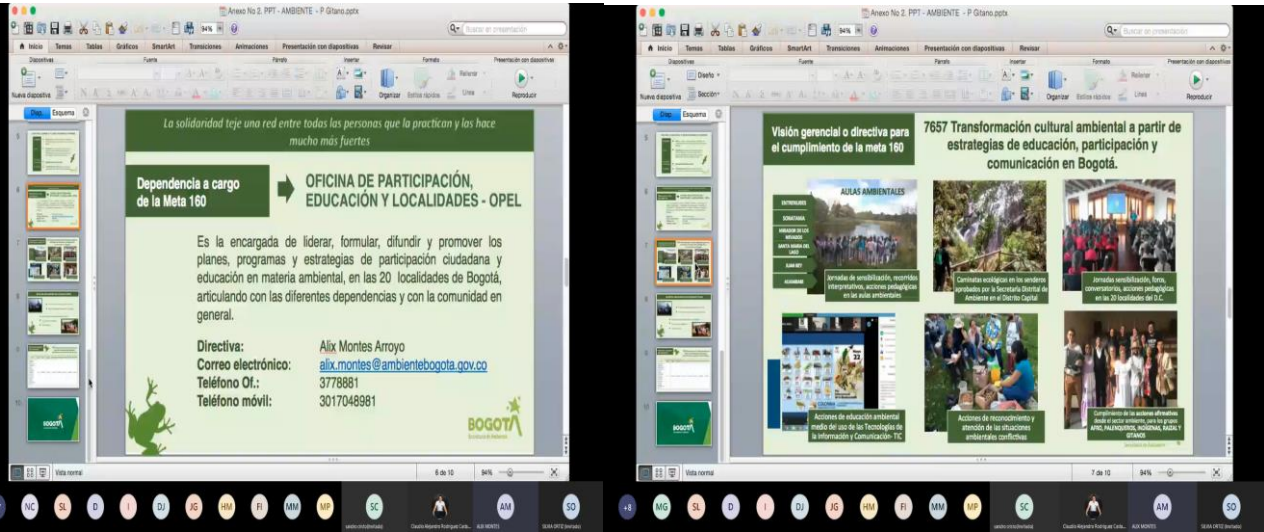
Anexo No 2. PPT - AMBIENTE - P Gitano.pptx

Inicio Temas Tablas Gráficos SmartArt Transiciones Animaciones Presentación con diapositivas Revisar

Nueva diapositiva Organizar Estilos rápidos Reproducir

Diap. Esquema

La solidaridad teje una red entre todas las personas que la practican y las hace mucho más fuertes

Dependencia a cargo de la Meta 160

OFICINA DE PARTICIPACIÓN, EDUCACIÓN Y LOCALIDADES - OPEL

Es la encargada de liderar, formular, difundir y promover los planes, programas y estrategias de participación ciudadana y educación en materia ambiental, en las 20 localidades de Bogotá, articulando con las diferentes dependencias y con la comunidad en general.

| Directiva: | Alix Montes Arroyo |
|---|---|
| Correo electrónico: | alix.montes@ambientebogota.gov.co |
| Teléfono Of.: | 3778881 |
| Teléfono móvil: | 3017048981 |

BOGOTÁ

Vista normal 6 de 10 94%

Anexo No 2. PPT - AMBIENTE - P Gitano.pptx

Inicio Temas Tablas Gráficos SmartArt Transiciones Animaciones Presentación con diapositivas Revisar

Nueva diapositiva Diseño Sección Organizar Estilos rápidos Reproducir

Diap. Esquema

Visión gerencial o directiva para el cumplimiento de la meta 160

7657 Transformación cultural ambiental a partir de estrategias de educación, participación y comunicación en Bogotá.

AULAS AMBIENTALES

ENTRENUBES
SORATAMA
MIRADOR DE LOS NEVADOS
SANTA MARÍA DEL LAGO
JUAN REY
ACUAMAR

Jornadas de sensibilización, recorridos interpretativos, acciones pedagógicas en las aulas ambientales

Caminatas ecológicas en los senderos aprobados por la Secretaría Distrital de Ambiente en el Distrito Capital

Jornadas sensibilización, foros, conversatorios, acciones pedagógicas en las 20 localidades del D.C.

Acciones de educación ambiental medio del uso de las Tecnologías de la Información y Comunicación- TIC

Acciones de reconocimiento y atención de las situaciones ambientales conflictivas

Cumplimiento de las acciones afirmativas desde el sector ambiente, para los grupos AFRO, PALENQUEROS, INDÍGENAS, RAIZAL Y GITANOS

Vista normal 7 de 10 94%

NC SL D I DJ JG HM FI MM MP SC AM SO
+8 MG SL D I DJ JG HM FI MM MP SC AM SO